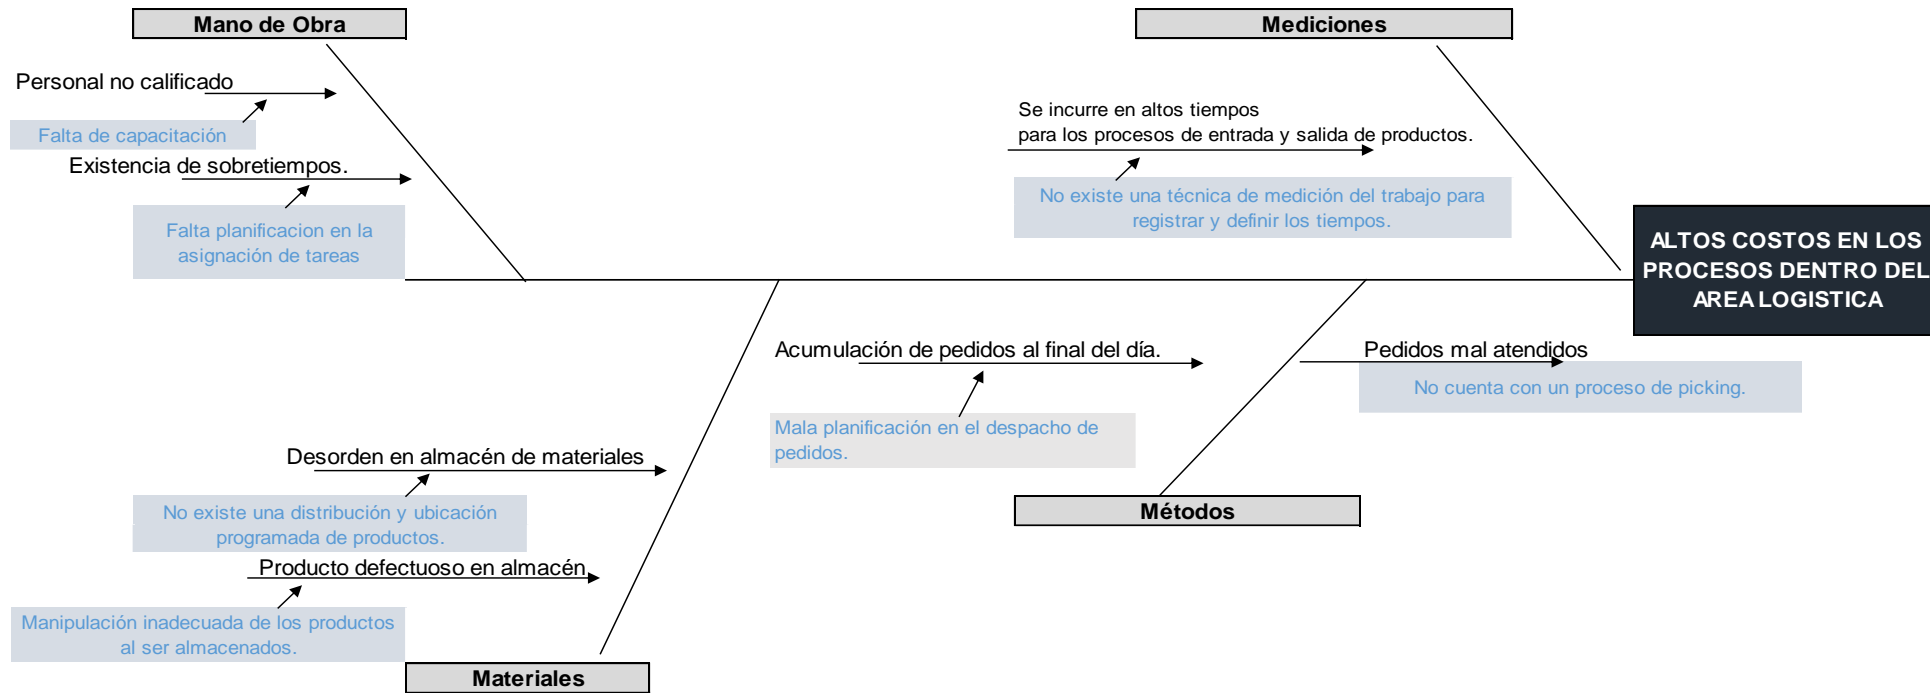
Mano de Obra

Personal no calificado

Falta de capacitación

Existencia de sobretiempos.

Falta planificacion en la asignación de tareas

Mediciones

Se incurre en altos tiempos para los procesos de entrada y salida de productos.

No existe una técnica de medición del trabajo para registrar y definir los tiempos.

ALTOS COSTOS EN LOS PROCESOS DENTRO DEL AREA LOGISTICA

Acumulación de pedidos al final del día.

Mala planificación en el despacho de pedidos.

Pedidos mal atendidos

No cuenta con un proceso de picking.

Métodos

Desorden en almacén de materiales

No existe una distribución y ubicación programada de productos.

Producto defectuoso en almacén

Manipulación inadecuada de los productos al ser almacenados.

Materiales